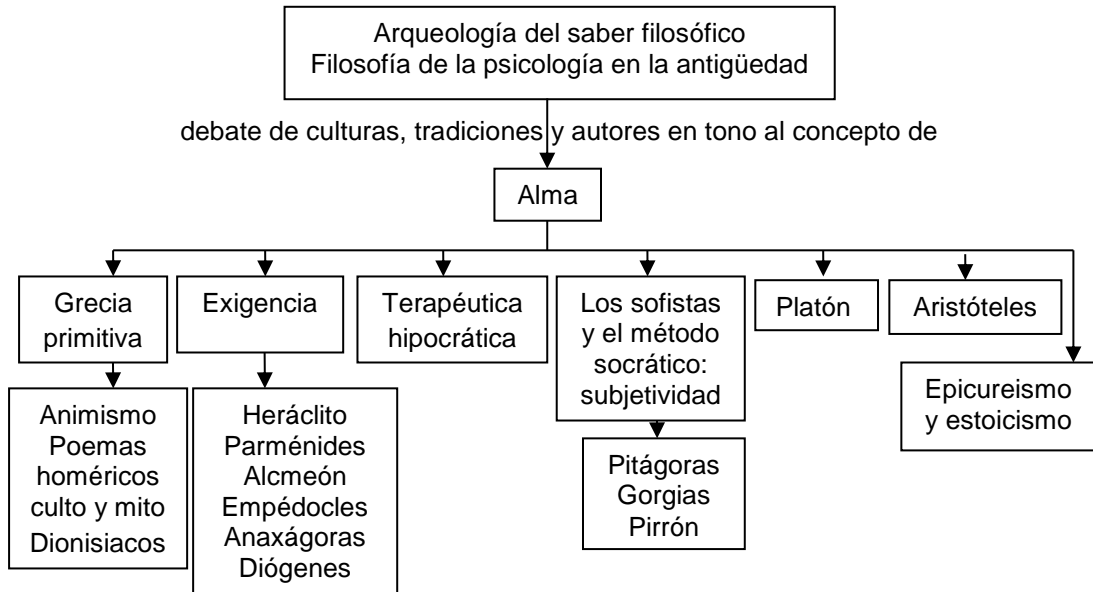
Arqueología del saber filosófico
Filosofía de la psicología en la antigüedad

debate de culturas, tradiciones y autores en tono al concepto de

Alma

Grecia primitiva

Exigencia

Terapéutica hipocrática

Los sofistas y el método socrático: subjetividad

Platón

Aristóteles

Epicureismo y estoicismo

Animismo
Poemas homéricos
culto y mito
Dionisiacos

Heráclito
Parménides
Alcmeón
Empédocles
Anaxágoras
Diógenes

Pitágoras
Gorgias
Pirrón